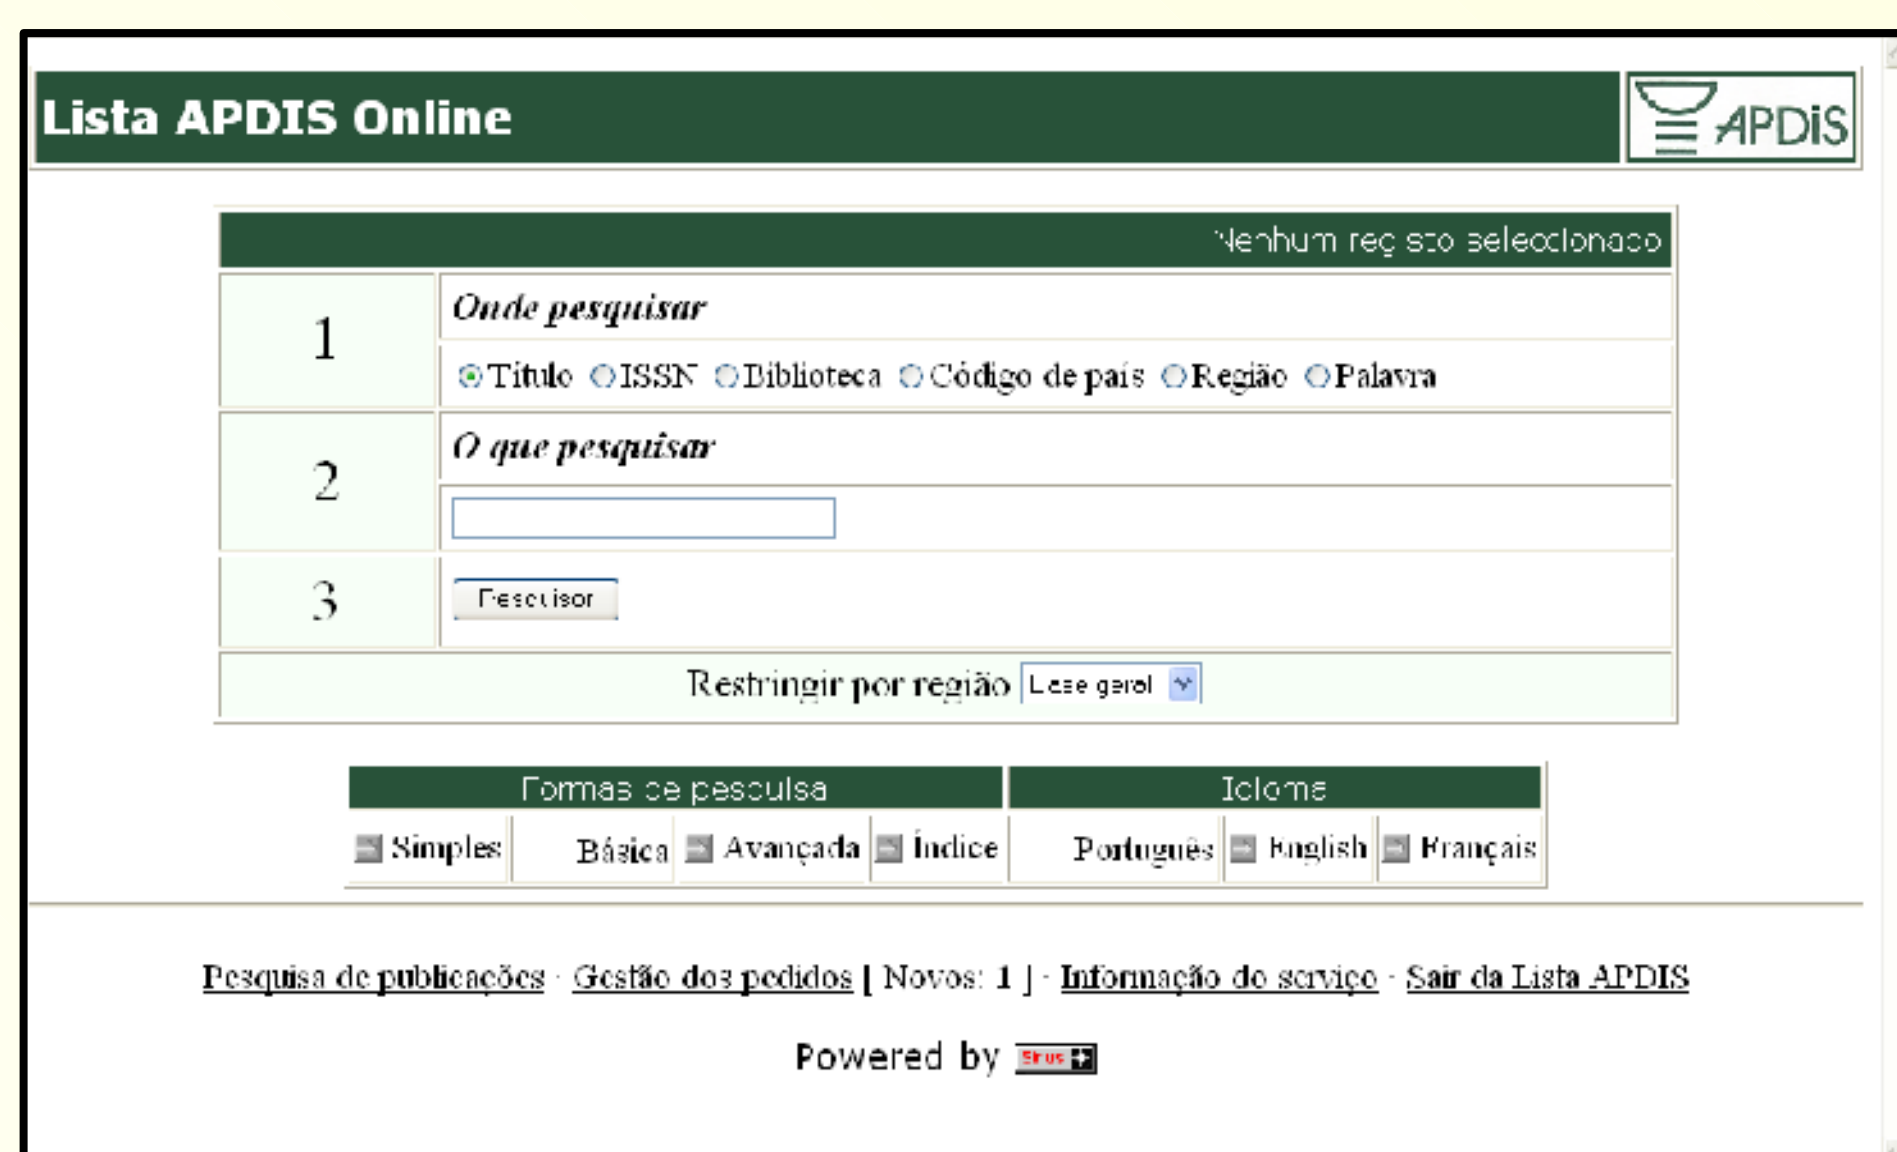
Lista APDIS Online

APDIS

Nenhum registo seleccionado

| | |
|---|---|
| 1 | *Onde pesquisar* |
| | Título ISSN Biblioteca Código de país Região Palavra |
| 2 | *O que pesquisar* |
| 3 | Pesquisar |

Restringir por região Base geral

| Formas de pesquisa | | | | Idioma | | |
|---|---|---|---|---|---|---|
| Simples | Básica | Avançada | Índice | Português | English | Français |

Pesquisa de publicações · Gestão dos pedidos [ Novos: 1 ] · Informação do serviço · Sair da Lista APDIS

Powered by Sirius